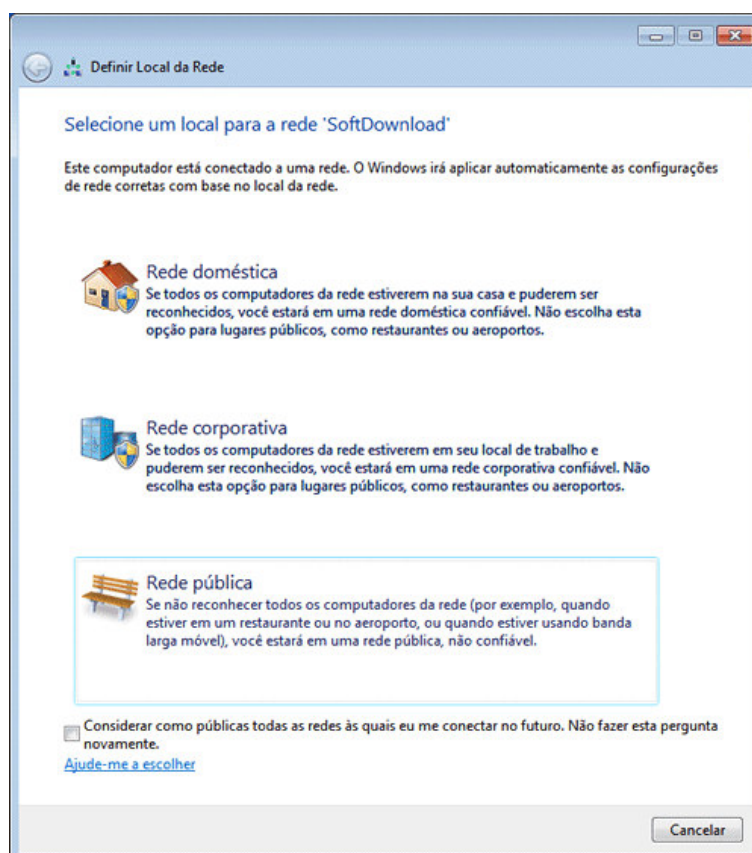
Definir Local da Rede

Selecione um local para a rede 'SoftDownload'

Este computador está conectado a uma rede. O Windows irá aplicar automaticamente as configurações de rede corretas com base no local da rede.

Rede doméstica
Se todos os computadores da rede estiverem na sua casa e puderem ser reconhecidos, você estará em uma rede doméstica confiável. Não escolha esta opção para lugares públicos, como restaurantes ou aeroportos.

Rede corporativa
Se todos os computadores da rede estiverem em seu local de trabalho e puderem ser reconhecidos, você estará em uma rede corporativa confiável. Não escolha esta opção para lugares públicos, como restaurantes ou aeroportos.

Rede pública
Se não reconhecer todos os computadores da rede (por exemplo, quando estiver em um restaurante ou no aeroporto, ou quando estiver usando banda larga móvel), você estará em uma rede pública, não confiável.

Considerar como públicas todas as redes às quais eu me conectar no futuro. Não fazer esta pergunta novamente.
Ajude-me a escolher

Cancelar